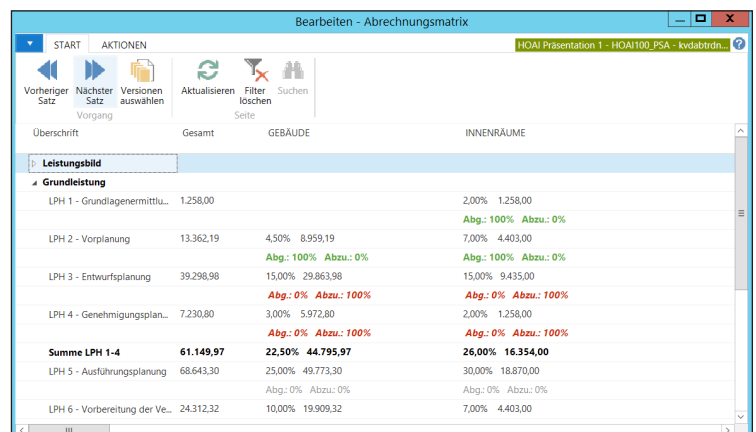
Bearbeiten - Abrechnungsmatrix

START AKTIONEN

HOAI Präsentation 1 - HOAI100_PSA - kvdabtrdn...

Vorheriger Satz
Nächster Satz
Versionen auswählen
Vorgang
Aktualisieren
Filter löschen
Suchen
Seite

| Überschrift | Gesamt | GEBÄUDE | INNENRÄUME |
|---|---|---|---|
| Leistungsbild | | | |
| Grundleistung | | | |
| LPH 1 - Grundlagenermittlu... | 1.258,00 | | 2,00% 1.258,00 |
| | | | Abg.: 100% Abzu.: 0% |
| LPH 2 - Vorplanung | 13.362,19 | 4,50% 8.959,19 | 7,00% 4.403,00 |
| | | Abg.: 100% Abzu.: 0% | Abg.: 100% Abzu.: 0% |
| LPH 3 - Entwurfsplanung | 39.298,98 | 15,00% 29.863,98 | 15,00% 9.435,00 |
| | | Abg.: 0% Abzu.: 100% | Abg.: 0% Abzu.: 100% |
| LPH 4 - Genehmigungsplan... | 7.230,80 | 3,00% 5.972,80 | 2,00% 1.258,00 |
| | | Abg.: 0% Abzu.: 100% | Abg.: 0% Abzu.: 100% |
| Summe LPH 1-4 | 61.149,97 | 22,50% 44.795,97 | 26,00% 16.354,00 |
| LPH 5 - Ausführungsplanung | 68.643,30 | 25,00% 49.773,30 | 30,00% 18.870,00 |
| | | Abg.: 0% Abzu.: 0% | Abg.: 0% Abzu.: 0% |
| LPH 6 - Vorbereitung der Ve... | 24.312,32 | 10,00% 19.909,32 | 7,00% 4.403,00 |